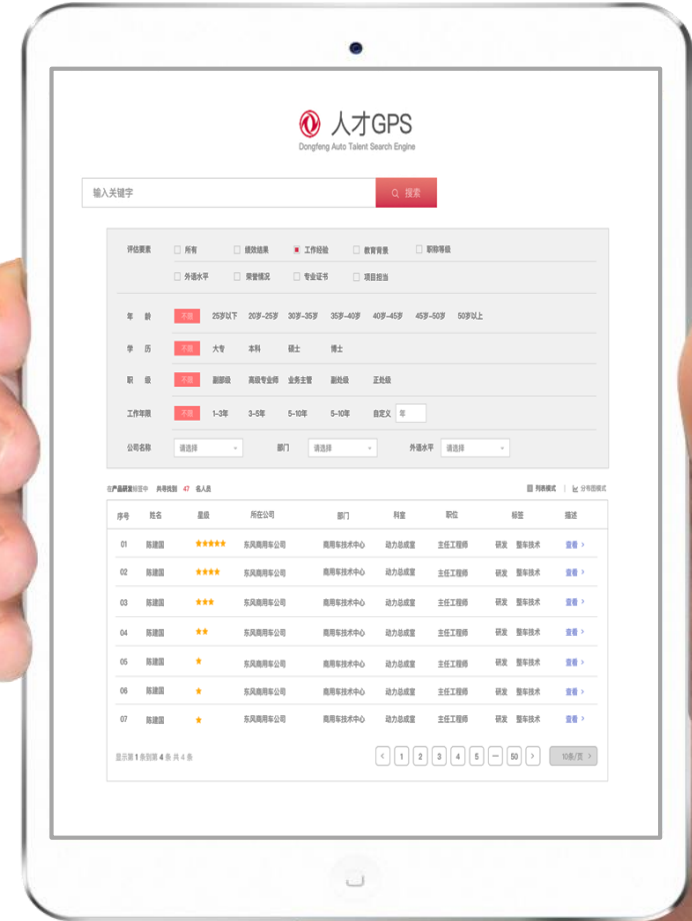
人才GPS
Dongfeng Auto Talent Search Engine

输入关键字

搜索

评估要素 所有 绩效结果 工作经验 教育背景 职称等级
外语水平 荣誉情况 专业证书 项目担当

年 龄 不限 25岁以下 20岁~25岁 30岁~35岁 35岁~40岁 40岁~45岁 45岁~50岁 50岁以上

学 历 不限 大专 本科 硕士 博士

职 级 不限 副部级 高级专业师 业务主管 副处级 正处级

工作年限 不限 1~3年 3~5年 5~10年 5~10年 自定义 年

公司名称 请选择 部门 请选择 外语水平 请选择

在产品研发标签中 共寻找到 47 名人员

列表模式 | 分布图模式

| 序号 | 姓名 | 星级 | 所在公司 | 部门 | 科室 | 职位 | 标签 | 描述 |
|---|---|---|---|---|---|---|---|---|
| 01 | 陈建国 | ★★★★★ | 东风商用车公司 | 商用车技术中心 | 动力总成室 | 主任工程师 | 研发 整车技术 | 查看 › |
| 02 | 陈建国 | ★★★★ | 东风商用车公司 | 商用车技术中心 | 动力总成室 | 主任工程师 | 研发 整车技术 | 查看 › |
| 03 | 陈建国 | ★★★ | 东风商用车公司 | 商用车技术中心 | 动力总成室 | 主任工程师 | 研发 整车技术 | 查看 › |
| 04 | 陈建国 | ★★ | 东风商用车公司 | 商用车技术中心 | 动力总成室 | 主任工程师 | 研发 整车技术 | 查看 › |
| 05 | 陈建国 | ★ | 东风商用车公司 | 商用车技术中心 | 动力总成室 | 主任工程师 | 研发 整车技术 | 查看 › |
| 06 | 陈建国 | ★ | 东风商用车公司 | 商用车技术中心 | 动力总成室 | 主任工程师 | 研发 整车技术 | 查看 › |
| 07 | 陈建国 | ★ | 东风商用车公司 | 商用车技术中心 | 动力总成室 | 主任工程师 | 研发 整车技术 | 查看 › |

显示第 1 条到第 4 条 共 4 条

‹ 1 2 3 4 5 ... 50 › 10条/页